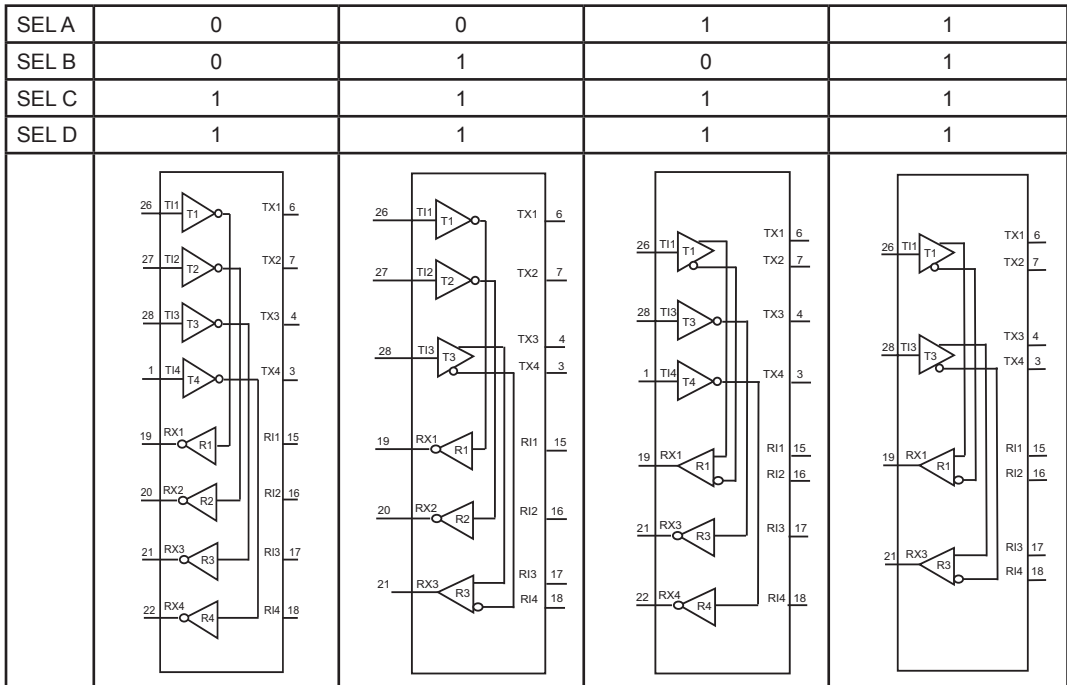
| SEL A | 0 | 0 | 1 | 1 |
|---|---|---|---|---|
| SEL B | 0 | 1 | 0 | 1 |
| SEL C | 1 | 1 | 1 | 1 |
| SEL D | 1 | 1 | 1 | 1 |
| | 26 TI1 T1 TX1 6 27 TI2 T2 TX2 7 28 TI3 T3 TX3 4 1 TI4 T4 TX4 3 19 RX1 R1 RI1 15 20 RX2 R2 RI2 16 21 RX3 R3 RI3 17 22 RX4 R4 RI4 18 | 26 TI1 T1 TX1 6 27 TI2 T2 TX2 7 TX3 4 28 TI3 T3 TX4 3 19 RX1 R1 RI1 15 20 RX2 R2 RI2 16 21 RX3 R3 RI3 17 RI4 18 | TX1 6 26 TI1 T1 TX2 7 28 TI3 T3 TX3 4 1 TI4 T4 TX4 3 RI1 15 19 RX1 R1 RI2 16 21 RX3 R3 RI3 17 22 RX4 R4 RI4 18 | TX1 6 26 TI1 T1 TX2 7 TX3 4 28 TI3 T3 TX4 3 19 RX1 R1 RI1 15 RI2 16 RI3 17 21 RX3 R3 RI4 18 |